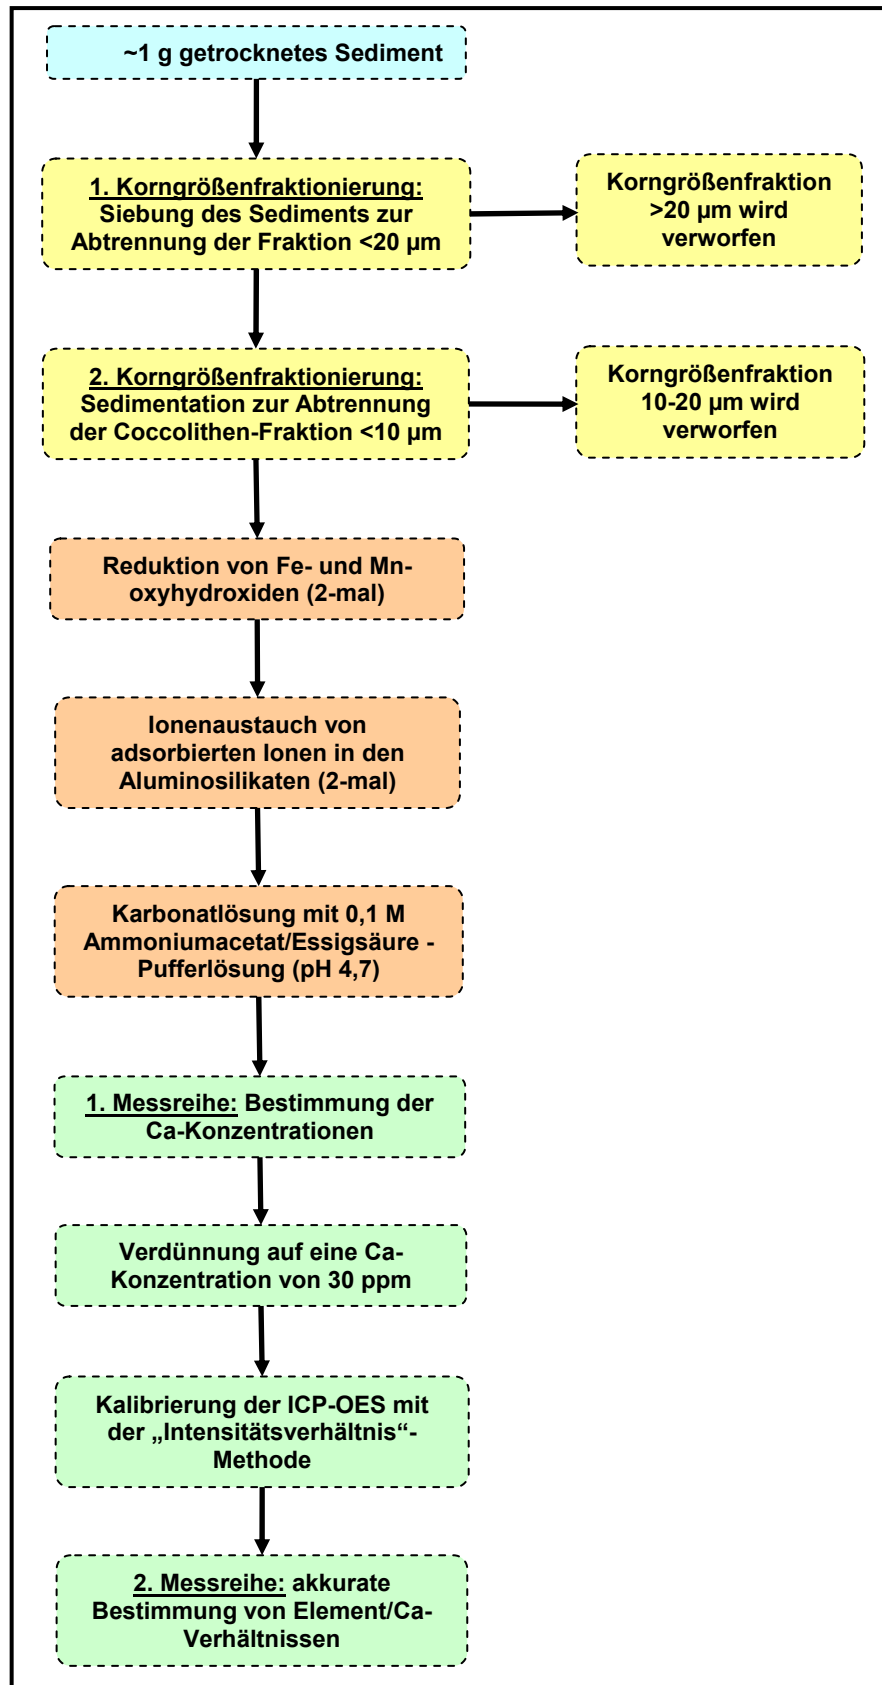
~1 g getrocknetes Sediment

1. Korngrößenfraktionierung: Siebung des Sediments zur Abtrennung der Fraktion <20 µm

Korngrößenfraktion >20 µm wird verworfen

2. Korngrößenfraktionierung: Sedimentation zur Abtrennung der Coccolithen-Fraktion <10 µm

Korngrößenfraktion 10-20 µm wird verworfen

Reduktion von Fe- und Mn-oxyhydroxiden (2-mal)

Ionenaustauch von adsorbierten Ionen in den Aluminosilikaten (2-mal)

Karbonatlösung mit 0,1 M Ammoniumacetat/Essigsäure - Pufferlösung (pH 4,7)

1. Messreihe: Bestimmung der Ca-Konzentrationen

Verdünnung auf eine Ca-Konzentration von 30 ppm

Kalibrierung der ICP-OES mit der „Intensitätsverhältnis“-Methode

2. Messreihe: akkurate Bestimmung von Element/Ca-Verhältnissen